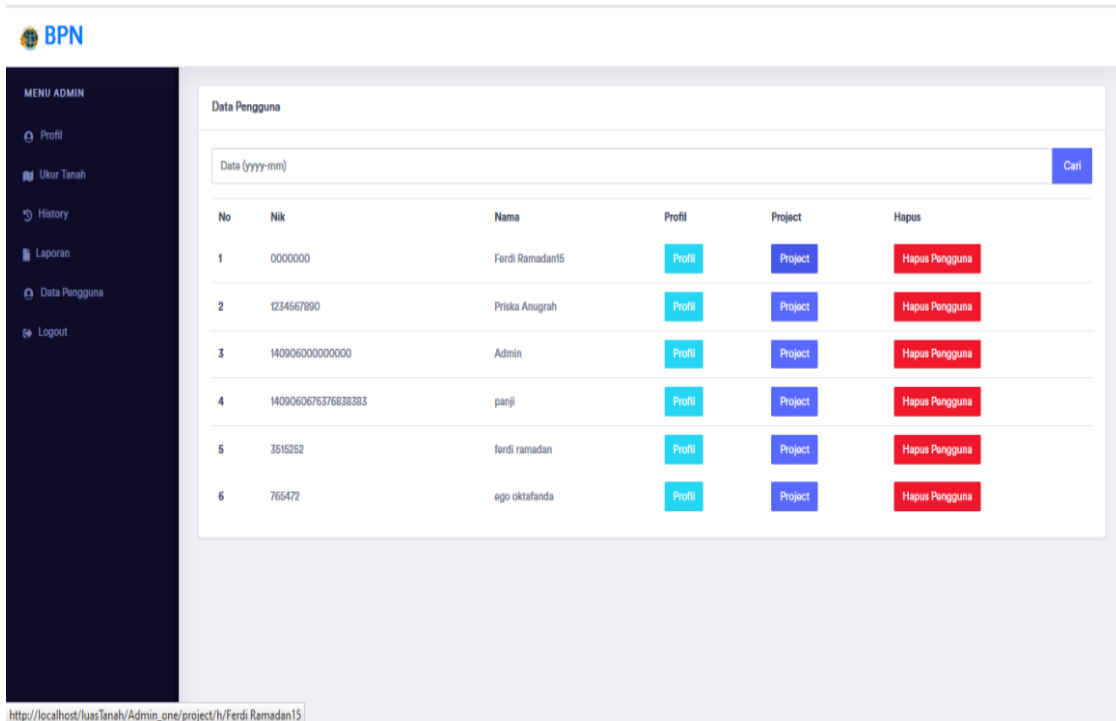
BPN

MENU ADMIN

Profil

Ukur Tanah

History

Laporan

Data Pengguna

Logout

Data Pengguna

Date (yyyy-mm)

Cari

| No | Nik | Nama | Profil | Project | Hapus |
|---|---|---|---|---|---|
| 1 | 0000000 | Ferdi Ramadan15 | Profil | Project | Hapus Pengguna |
| 2 | 1234567890 | Priska Anugrah | Profil | Project | Hapus Pengguna |
| 3 | 140906000000000 | Admin | Profil | Project | Hapus Pengguna |
| 4 | 1409060676376838383 | panji | Profil | Project | Hapus Pengguna |
| 5 | 3515252 | ferdi ramadan | Profil | Project | Hapus Pengguna |
| 6 | 765472 | ego oktafanda | Profil | Project | Hapus Pengguna |

http://localhost/luasTanah/Admin_one/project/h/Ferdi Ramadan15